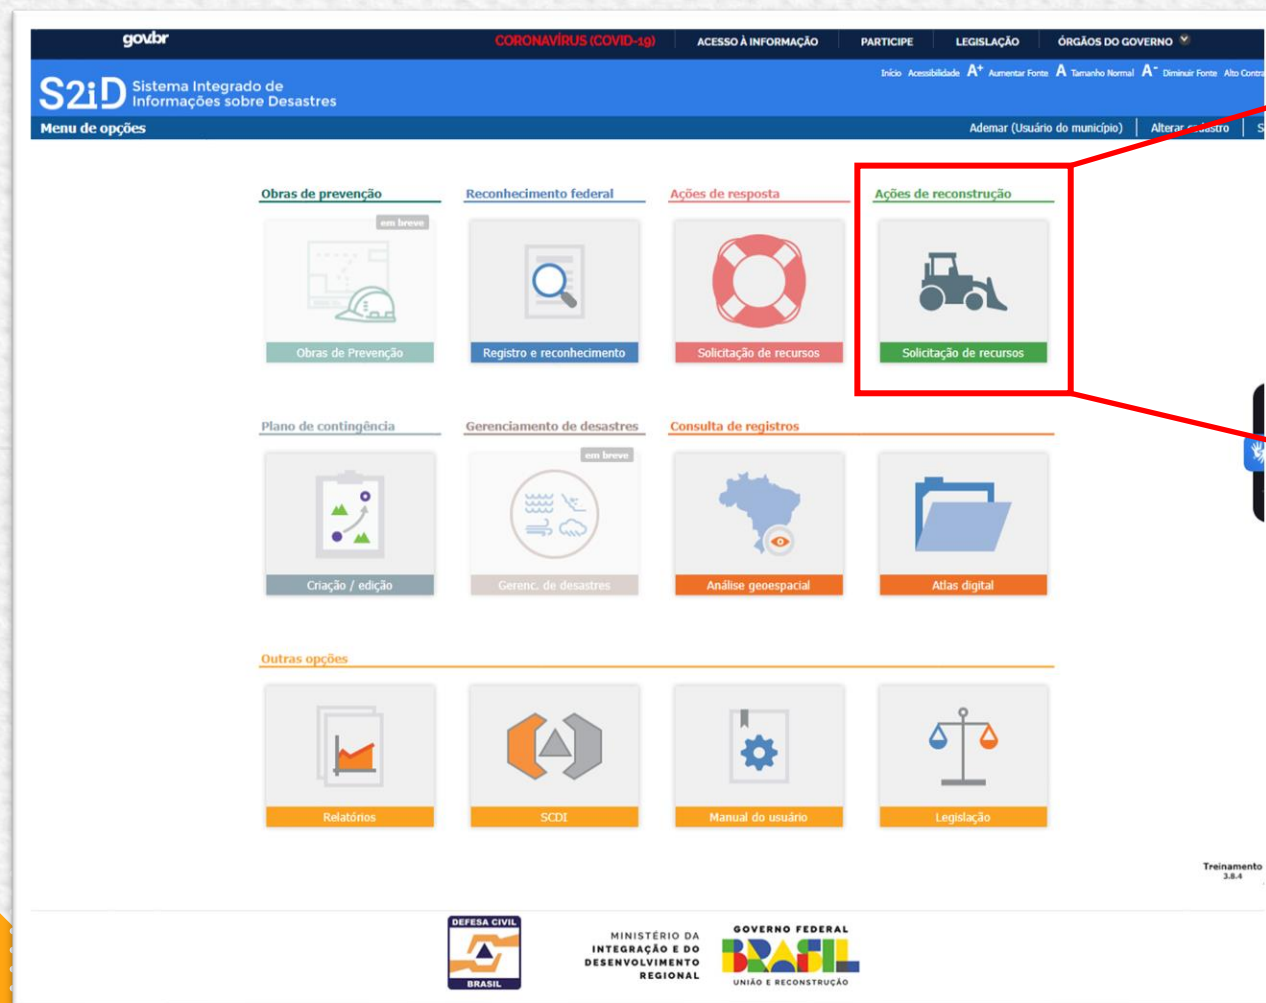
gov.br

CORONAVÍRUS (COVID-19) ACESSO À INFORMAÇÃO PARTICIPE LEGISLAÇÃO ÓRGÃOS DO GOVERNO

S2iD Sistema Integrado de Informações sobre Desastres

Início Acessibilidade A+ Aumentar Fonte A Tamanho Normal A- Diminuir Fonte Alto Contra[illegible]

Menu de opções

Ademar (Usuário do município) | Alterar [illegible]astro | S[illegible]

Obras de prevenção
em breve
Obras de Prevenção

Reconhecimento federal
Registro e reconhecimento

Ações de resposta
Solicitação de recursos

Ações de reconstrução
Solicitação de recursos

Plano de contingência
Criação / edição

Gerenciamento de desastres
em breve
Gerenc. de desastres

Consulta de registros
Análise geoespacial
Atlas digital

Outras opções
Relatórios
SCDI
Manual do usuário
Legislação

Treinamento
3.8.4

DEFESA CIVIL
BRASIL

MINISTÉRIO DA INTEGRAÇÃO E DO DESENVOLVIMENTO REGIONAL

GOVERNO FEDERAL
BRASIL
UNIÃO E RECONSTRUÇÃO